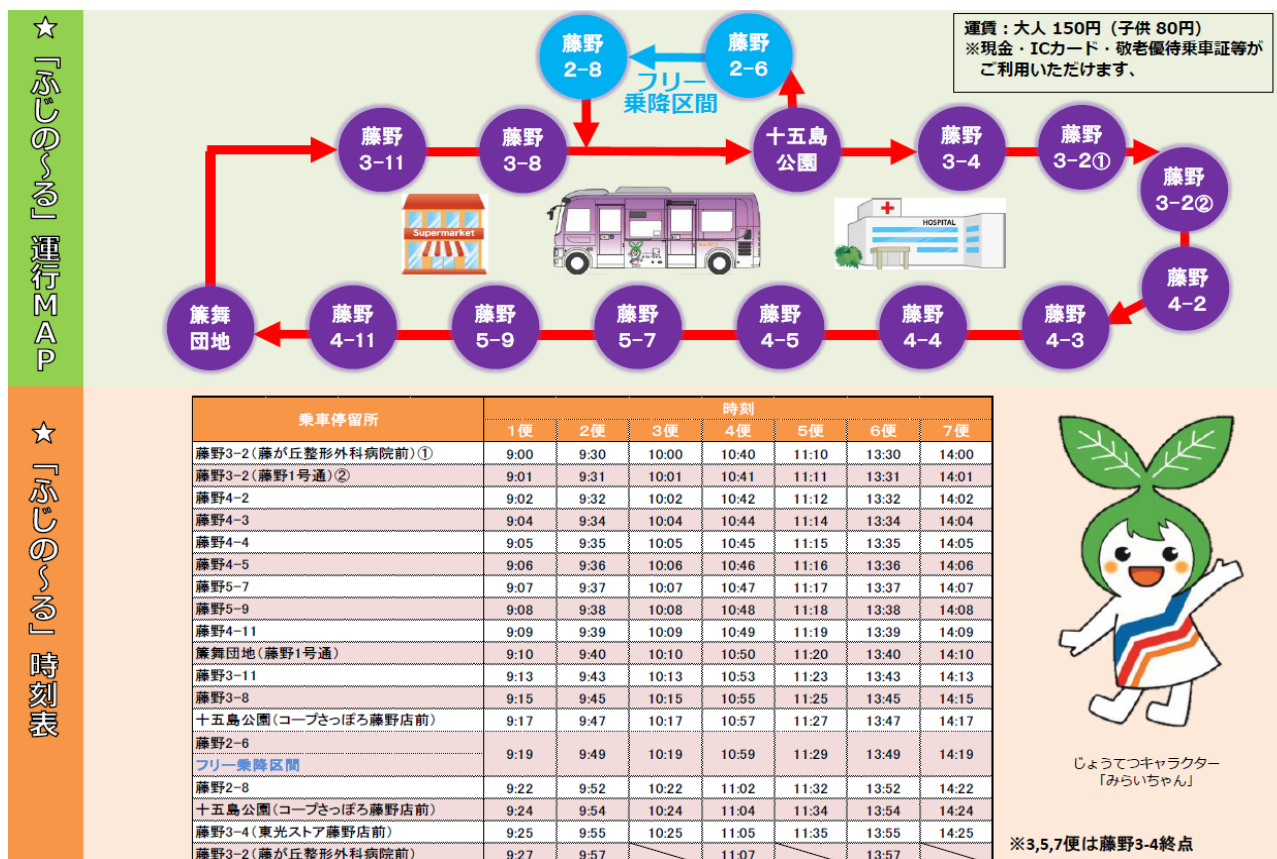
★「ふじの〜る」運行MAP

運賃：大人 150円（子供 80円）
※現金・ICカード・敬老優待乗車証等がご利用いただけます、

藤野2-8
藤野2-6
フリー乗降区間
藤野3-11
藤野3-8
十五島公園
藤野3-4
藤野3-2①
藤野3-2②
藤野4-2
Supermarket
HOSPITAL
簾舞団地
藤野4-11
藤野5-9
藤野5-7
藤野4-5
藤野4-4
藤野4-3

★「ふじの〜る」時刻表

| 乗車停留所 | 1便 | 2便 | 3便 | 4便 | 5便 | 6便 | 7便 |
|---|---|---|---|---|---|---|---|
| 藤野3-2（藤が丘整形外科病院前）① | 9:00 | 9:30 | 10:00 | 10:40 | 11:10 | 13:30 | 14:00 |
| 藤野3-2（藤野1号通）② | 9:01 | 9:31 | 10:01 | 10:41 | 11:11 | 13:31 | 14:01 |
| 藤野4-2 | 9:02 | 9:32 | 10:02 | 10:42 | 11:12 | 13:32 | 14:02 |
| 藤野4-3 | 9:04 | 9:34 | 10:04 | 10:44 | 11:14 | 13:34 | 14:04 |
| 藤野4-4 | 9:05 | 9:35 | 10:05 | 10:45 | 11:15 | 13:35 | 14:05 |
| 藤野4-5 | 9:06 | 9:36 | 10:06 | 10:46 | 11:16 | 13:36 | 14:06 |
| 藤野5-7 | 9:07 | 9:37 | 10:07 | 10:47 | 11:17 | 13:37 | 14:07 |
| 藤野5-9 | 9:08 | 9:38 | 10:08 | 10:48 | 11:18 | 13:38 | 14:08 |
| 藤野4-11 | 9:09 | 9:39 | 10:09 | 10:49 | 11:19 | 13:39 | 14:09 |
| 簾舞団地（藤野1号通） | 9:10 | 9:40 | 10:10 | 10:50 | 11:20 | 13:40 | 14:10 |
| 藤野3-11 | 9:13 | 9:43 | 10:13 | 10:53 | 11:23 | 13:43 | 14:13 |
| 藤野3-8 | 9:15 | 9:45 | 10:15 | 10:55 | 11:25 | 13:45 | 14:15 |
| 十五島公園（コープさっぽろ藤野店前） | 9:17 | 9:47 | 10:17 | 10:57 | 11:27 | 13:47 | 14:17 |
| 藤野2-6 フリー乗降区間 | 9:19 | 9:49 | 10:19 | 10:59 | 11:29 | 13:49 | 14:19 |
| 藤野2-8 | 9:22 | 9:52 | 10:22 | 11:02 | 11:32 | 13:52 | 14:22 |
| 十五島公園（コープさっぽろ藤野店前） | 9:24 | 9:54 | 10:24 | 11:04 | 11:34 | 13:54 | 14:24 |
| 藤野3-4（東光ストア藤野店前） | 9:25 | 9:55 | 10:25 | 11:05 | 11:35 | 13:55 | 14:25 |
| 藤野3-2（藤が丘整形外科病院前） | 9:27 | 9:57 | | 11:07 | | 13:57 | |

時刻

じょうてつキャラクター
「みらいちゃん」

※3,5,7便は藤野3-4終点